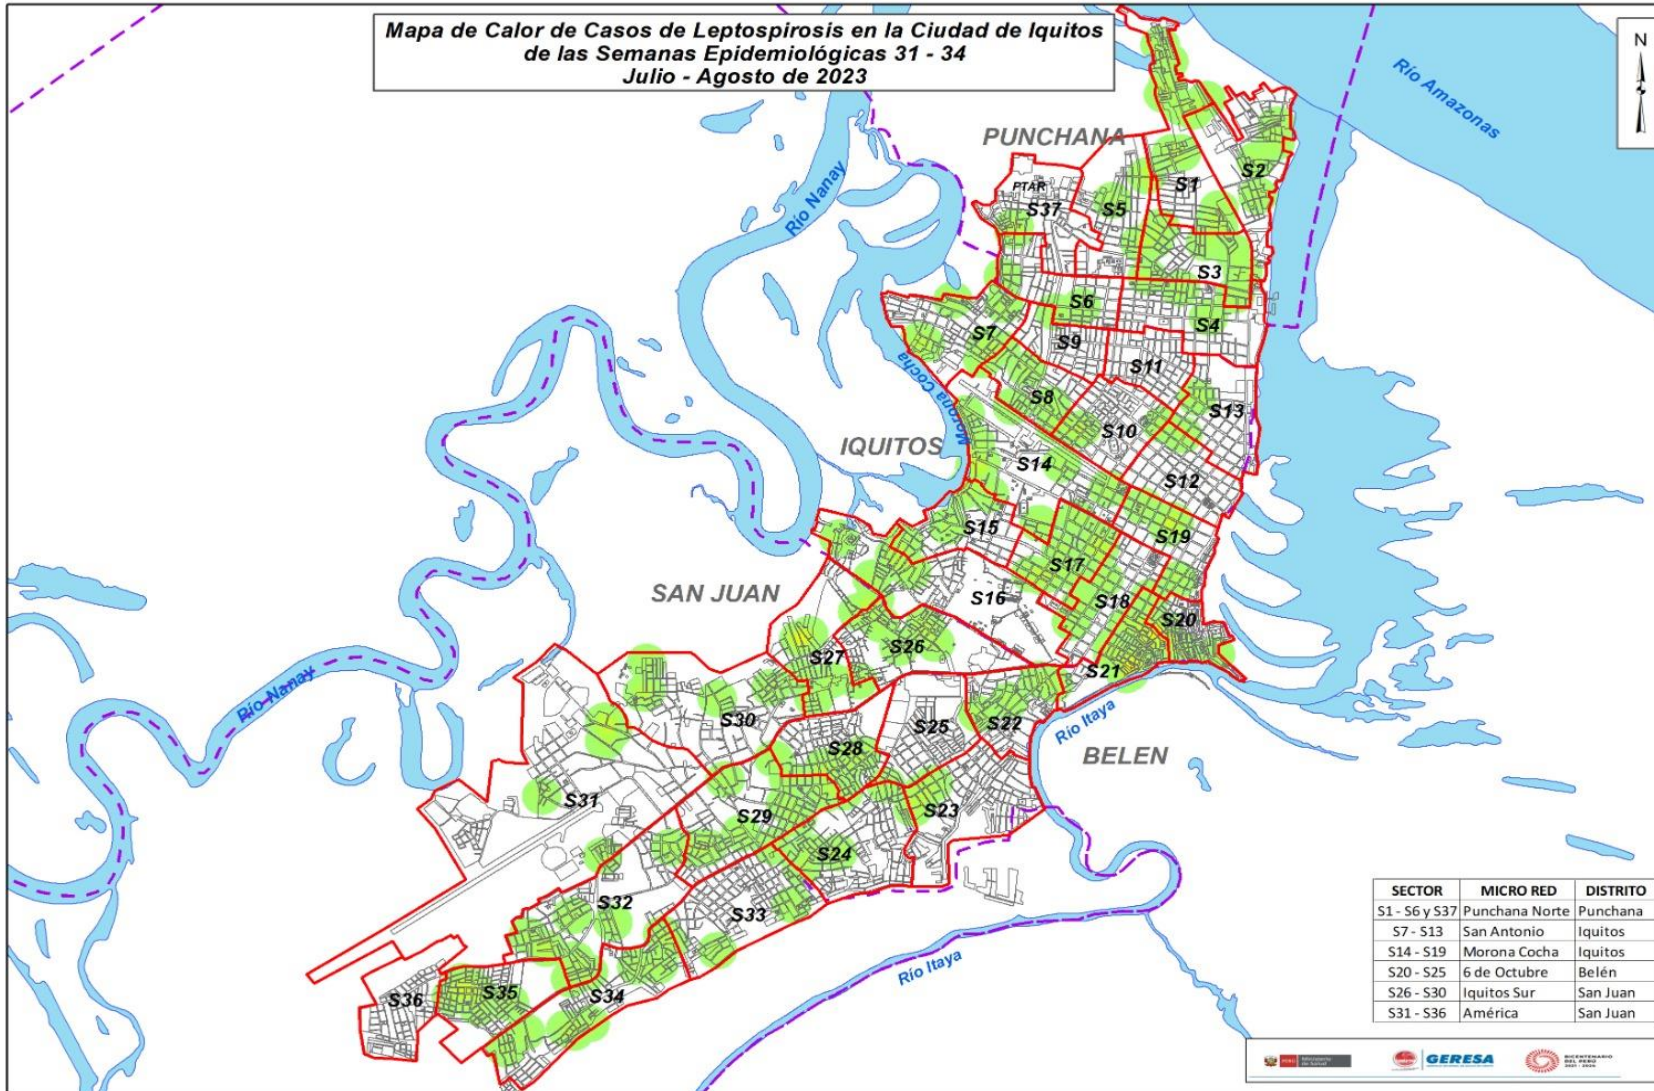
Mapa de Calor de Casos de Leptospirosis en la Ciudad de Iquitos
de las Semanas Epidemiológicas 31 - 34
Julio - Agosto de 2023

N

Río Amazonas

PUNCHANA

Río Nanay

PTAR

S37 S5 S1 S2 S3 S6 S4 S7 S9 S11 S8 S13 S10 S14 S12 S15 S19 S17 S16 S18 S20 S26 S27 S21 S30 S25 S22 S28 S31 S29 S23 S24 S32 S33 S36 S35 S34

Morona Cocha

IQUITOS

SAN JUAN

Río Nanay

Río Itaya

BELEN

Río Itaya

| SECTOR | MICRO RED | DISTRITO |
|---|---|---|
| S1 - S6 y S37 | Punchana Norte | Punchana |
| S7 - S13 | San Antonio | Iquitos |
| S14 - S19 | Morona Cocha | Iquitos |
| S20 - S25 | 6 de Octubre | Belén |
| S26 - S30 | Iquitos Sur | San Juan |
| S31 - S36 | América | San Juan |

GERESA